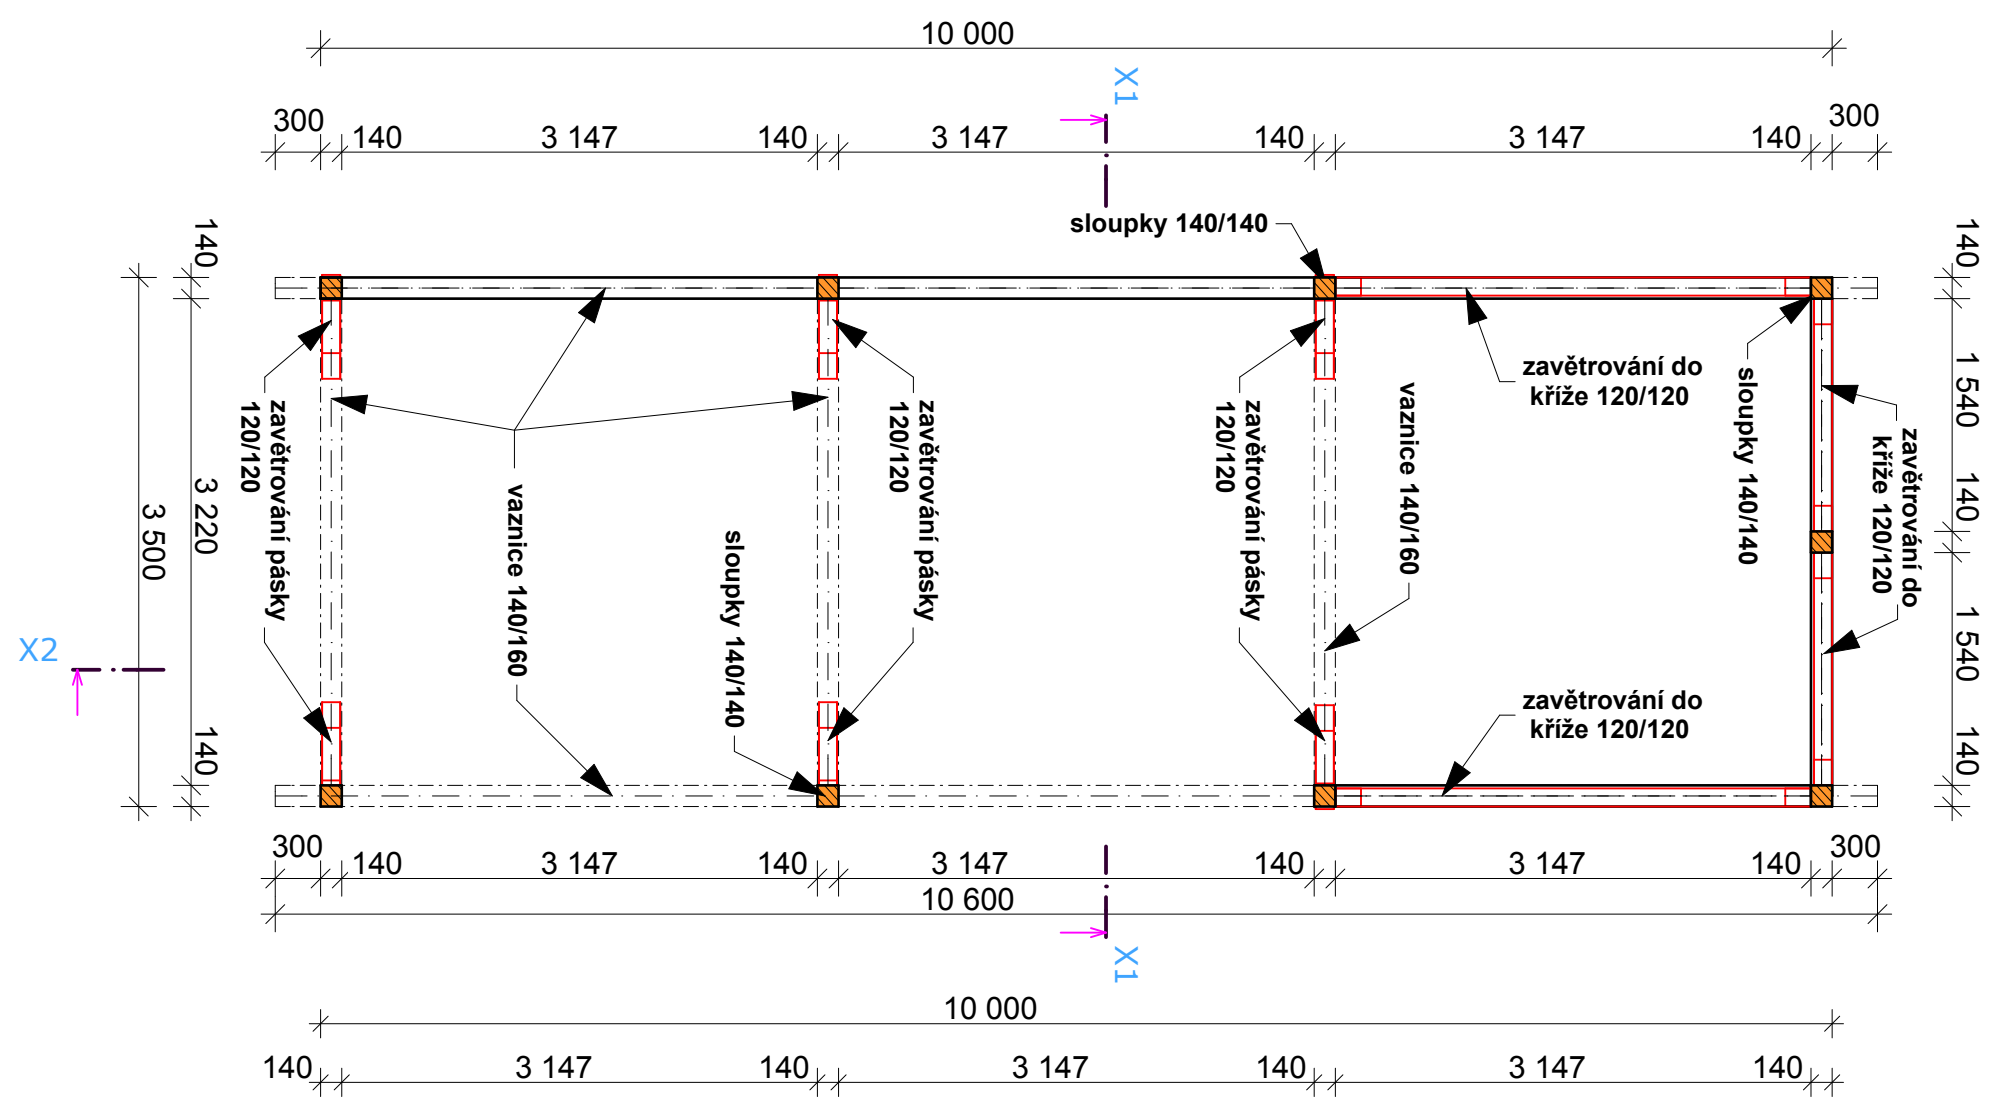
10 000

X1

300 140 3 147 140 3 147 140 3 147 140 300

sloupky 140/140

140 3 500 3 220 140

X2

zavětrování pásky 120/120

vaznice 140/160

sloupky 140/140

zavětrování pásky 120/120

zavětrování pásky 120/120

vaznice 140/160

zavětrování do kříže 120/120

sloupky 140/140

zavětrování do kříže 120/120

140 1 540 140 1 540 140

zavětrování do kříže 120/120

300 140 3 147 140 3 147 140 3 147 140 300

10 600

X1

10 000

140 3 147 140 3 147 140 3 147 140